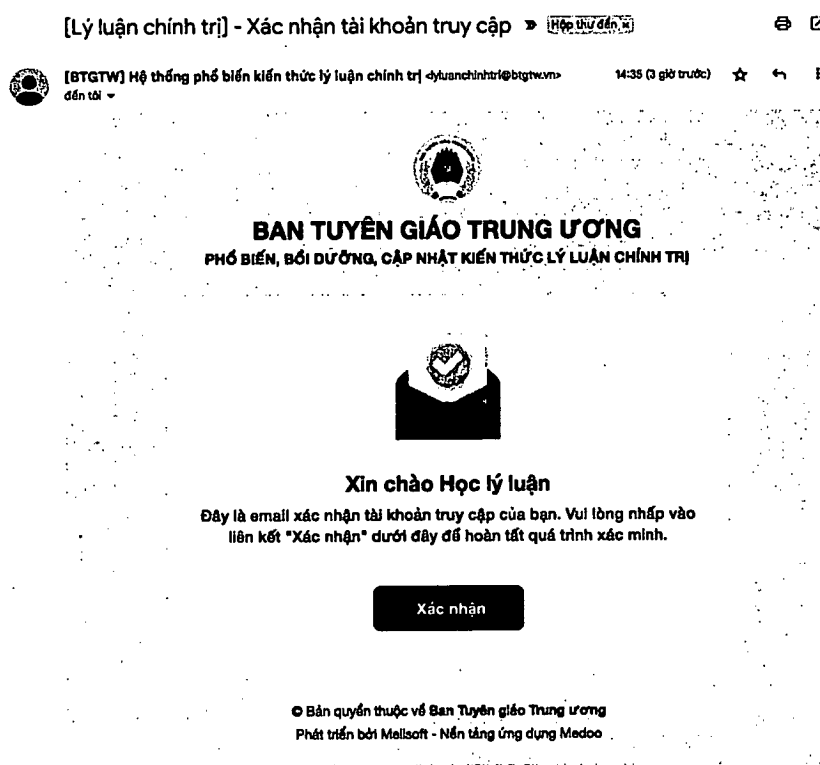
[Lý luận chính trị] - Xác nhận tài khoản truy cập » Hộp thư đến ×

[BTGTW] Hệ thống phổ biến kiến thức lý luận chính trị <dyluanchinhtri@btgtw.vn> 14:35 (3 giờ trước)
đến tôi

BAN TUYÊN GIÁO TRUNG ƯƠNG
PHỔ BIẾN, BỒI DƯỠNG, CẬP NHẬT KIẾN THỨC LÝ LUẬN CHÍNH TRỊ

Xin chào Học lý luận

Đây là email xác nhận tài khoản truy cập của bạn. Vui lòng nhấp vào liên kết "Xác nhận" dưới đây để hoàn tất quá trình xác minh.

Xác nhận

© Bản quyền thuộc về Ban Tuyên giáo Trung ương
Phát triển bởi Mailsoft - Nền tảng ứng dụng Medoo